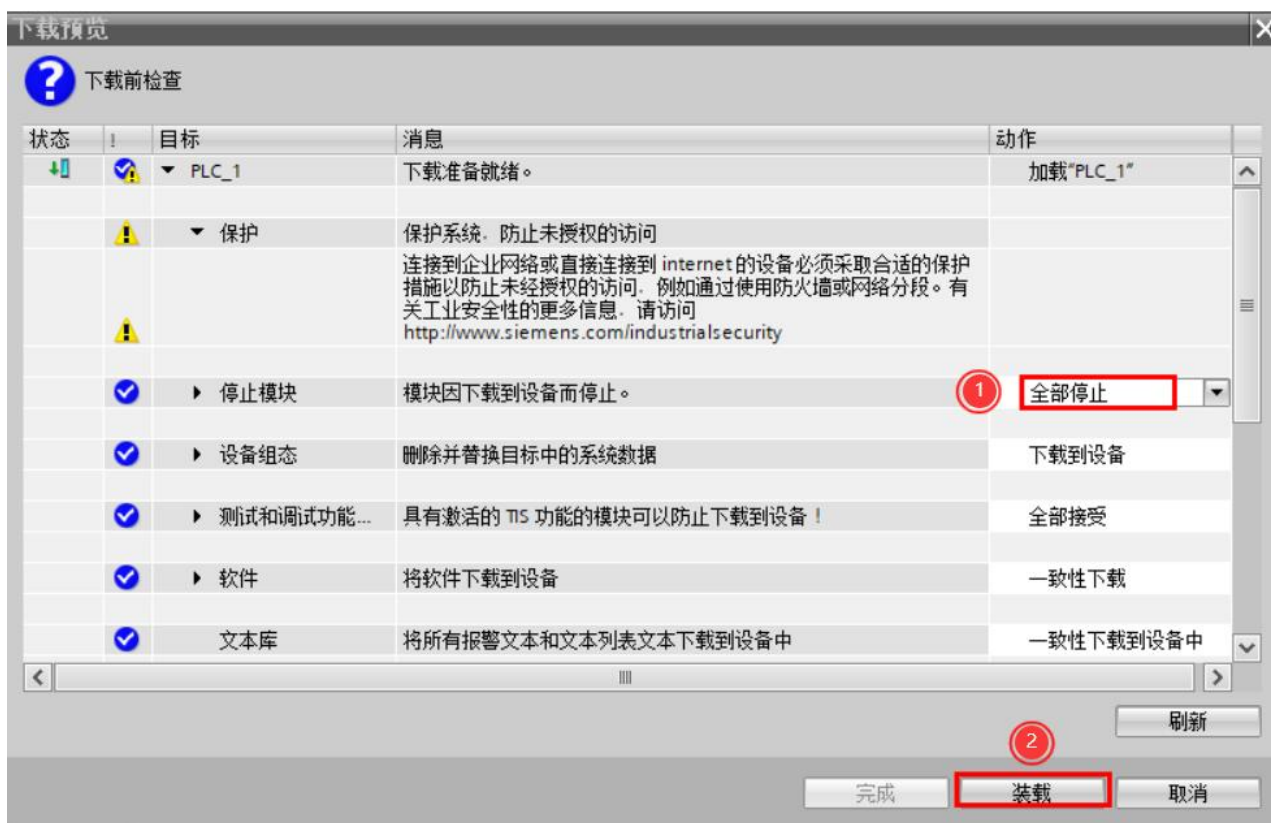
下载预览

下载前检查

| 状态 | ! | 目标 | 消息 | 动作 |
|---|---|---|---|---|
| | | PLC_1 | 下载准备就绪。 | 加载"PLC_1" |
| | | 保护 | 保护系统. 防止未授权的访问 | |
| | | | 连接到企业网络或直接连接到 internet的设备必须采取合适的保护措施以防止未经授权的访问. 例如通过使用防火墙或网络分段。有关工业安全性的更多信息. 请访问 http://www.siemens.com/industrialsecurity | |
| | | 停止模块 | 模块因下载到设备而停止。 | 全部停止 |
| | | 设备组态 | 删除并替换目标中的系统数据 | 下载到设备 |
| | | 测试和调试功能... | 具有激活的 TIS 功能的模块可以防止下载到设备！ | 全部接受 |
| | | 软件 | 将软件下载到设备 | 一致性下载 |
| | | 文本库 | 将所有报警文本和文本列表文本下载到设备中 | 一致性下载到设备中 |

1

2

刷新

完成 装载 取消